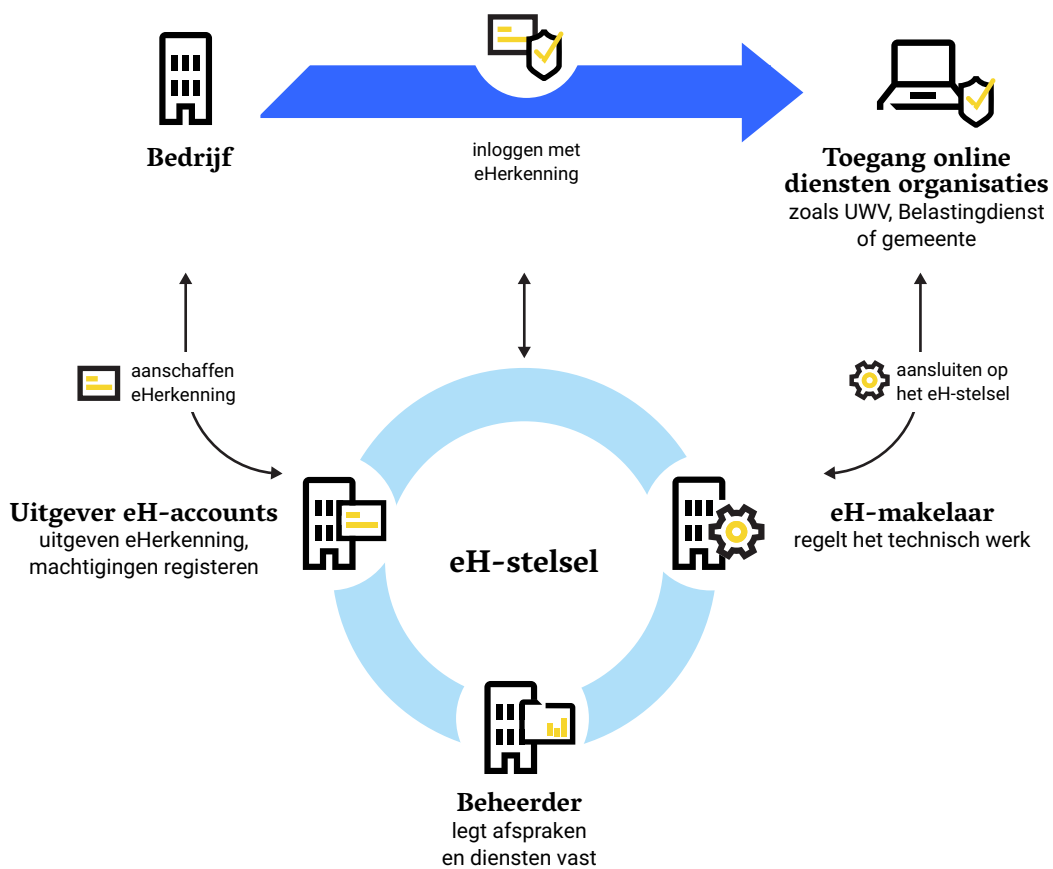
Bedrijf

inloggen met eHerkenning

Toegang online diensten organisaties
zoals UWV, Belastingdienst of gemeente

aanschaffen eHerkenning

aansluiten op het eH-stelsel

Uitgever eH-accounts
uitgeven eHerkenning, machtigingen registeren

eH-stelsel

eH-makelaar
regelt het technisch werk

Beheerder
legt afspraken en diensten vast